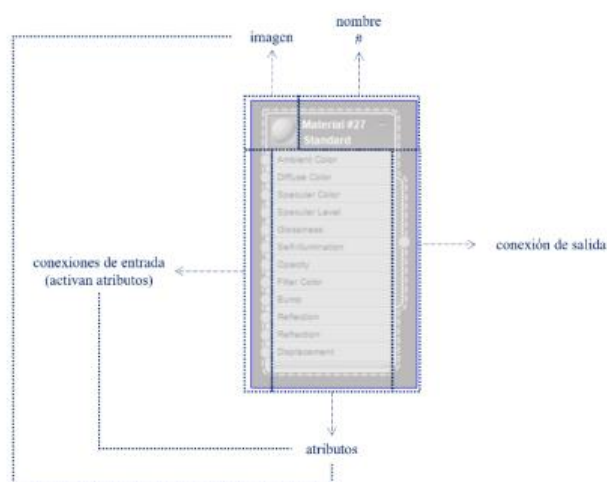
nombre
#

imagen

Material #27
Standard

Ambient Color
Diffuse Color
Specular Color
Specular Level
Glossiness
Self-Illumination
Opacity
Filter Color
Bump
Reflection
Refraction
Displacement

conexiones de entrada
(activan atributos)

conexión de salida

atributos